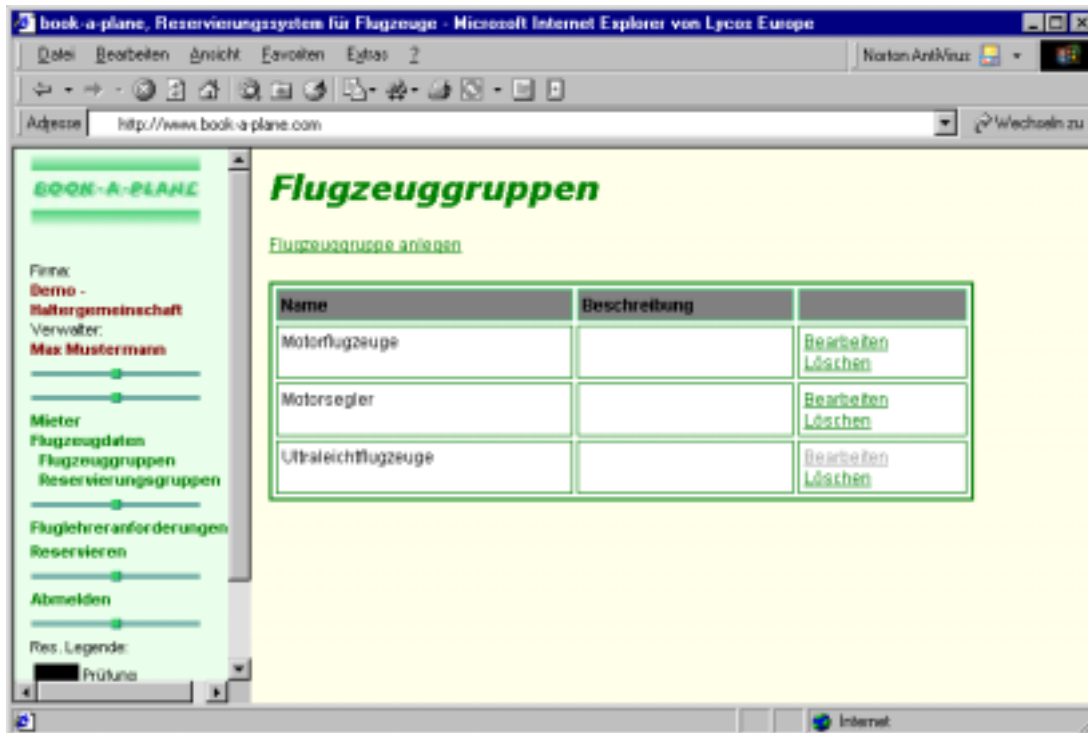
book-a-plane, Reservierungssystem für Flugzeuge - Microsoft Internet Explorer von Lycos Europe

Datei Bearbeiten Ansicht Favoriten Extras ?

Norton AntiVirus

Adresse http://www.book-a-plane.com

Wechseln zu

BOOK-A-PLANE

Firma:
Demo - Haltergemeinschaft
Verwalter:
Max Mustermann

Mieter
Flugzeugdaten
Flugzeuggruppen
Reservierungsgruppen

Fluglehreranforderungen
Reservieren

Abmelden

Res. Legende:
Prüfung

# Flugzeuggruppen

Flugzeuggruppe anlegen

| Name | Beschreibung | |
|---|---|---|
| Motorflugzeuge | | Bearbeiten Löschen |
| Motorsegler | | Bearbeiten Löschen |
| Ultraleichtflugzeuge | | Bearbeiten Löschen |

Internet